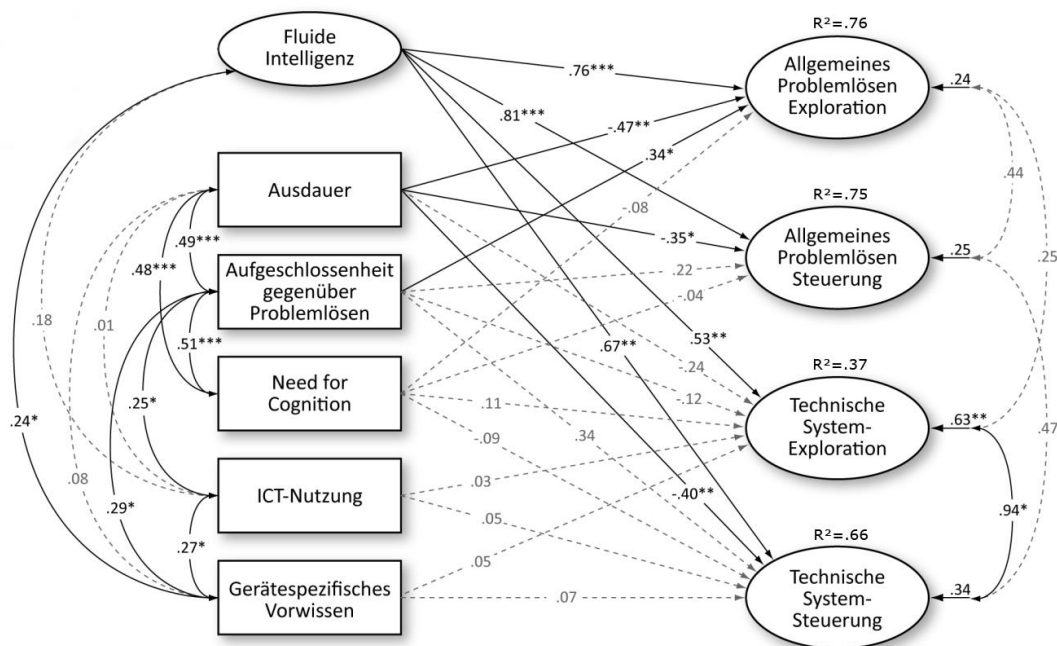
Fluide Intelligenz

Ausdauer

Aufgeschlossenheit gegenüber Problemlösen

Need for Cognition

ICT-Nutzung

Gerätespezifisches Vorwissen

R²=.76
Allgemeines Problemlösen Exploration

R²=.75
Allgemeines Problemlösen Steuerung

R²=.37
Technische System-Exploration

R²=.66
Technische System-Steuerung

.76***
.81***
-.47**
.34*
.08
-.35*
.22
-.04
.53**
.24
.12
.67**
.11
.09
.34
.03
.05
-.40**
.05
.07
.49***
.48***
.51***
.25*
.18
.01
.24*
.08
.29*
.27*
.24
.44
.25
.25
.63**
.47
.94*
.34